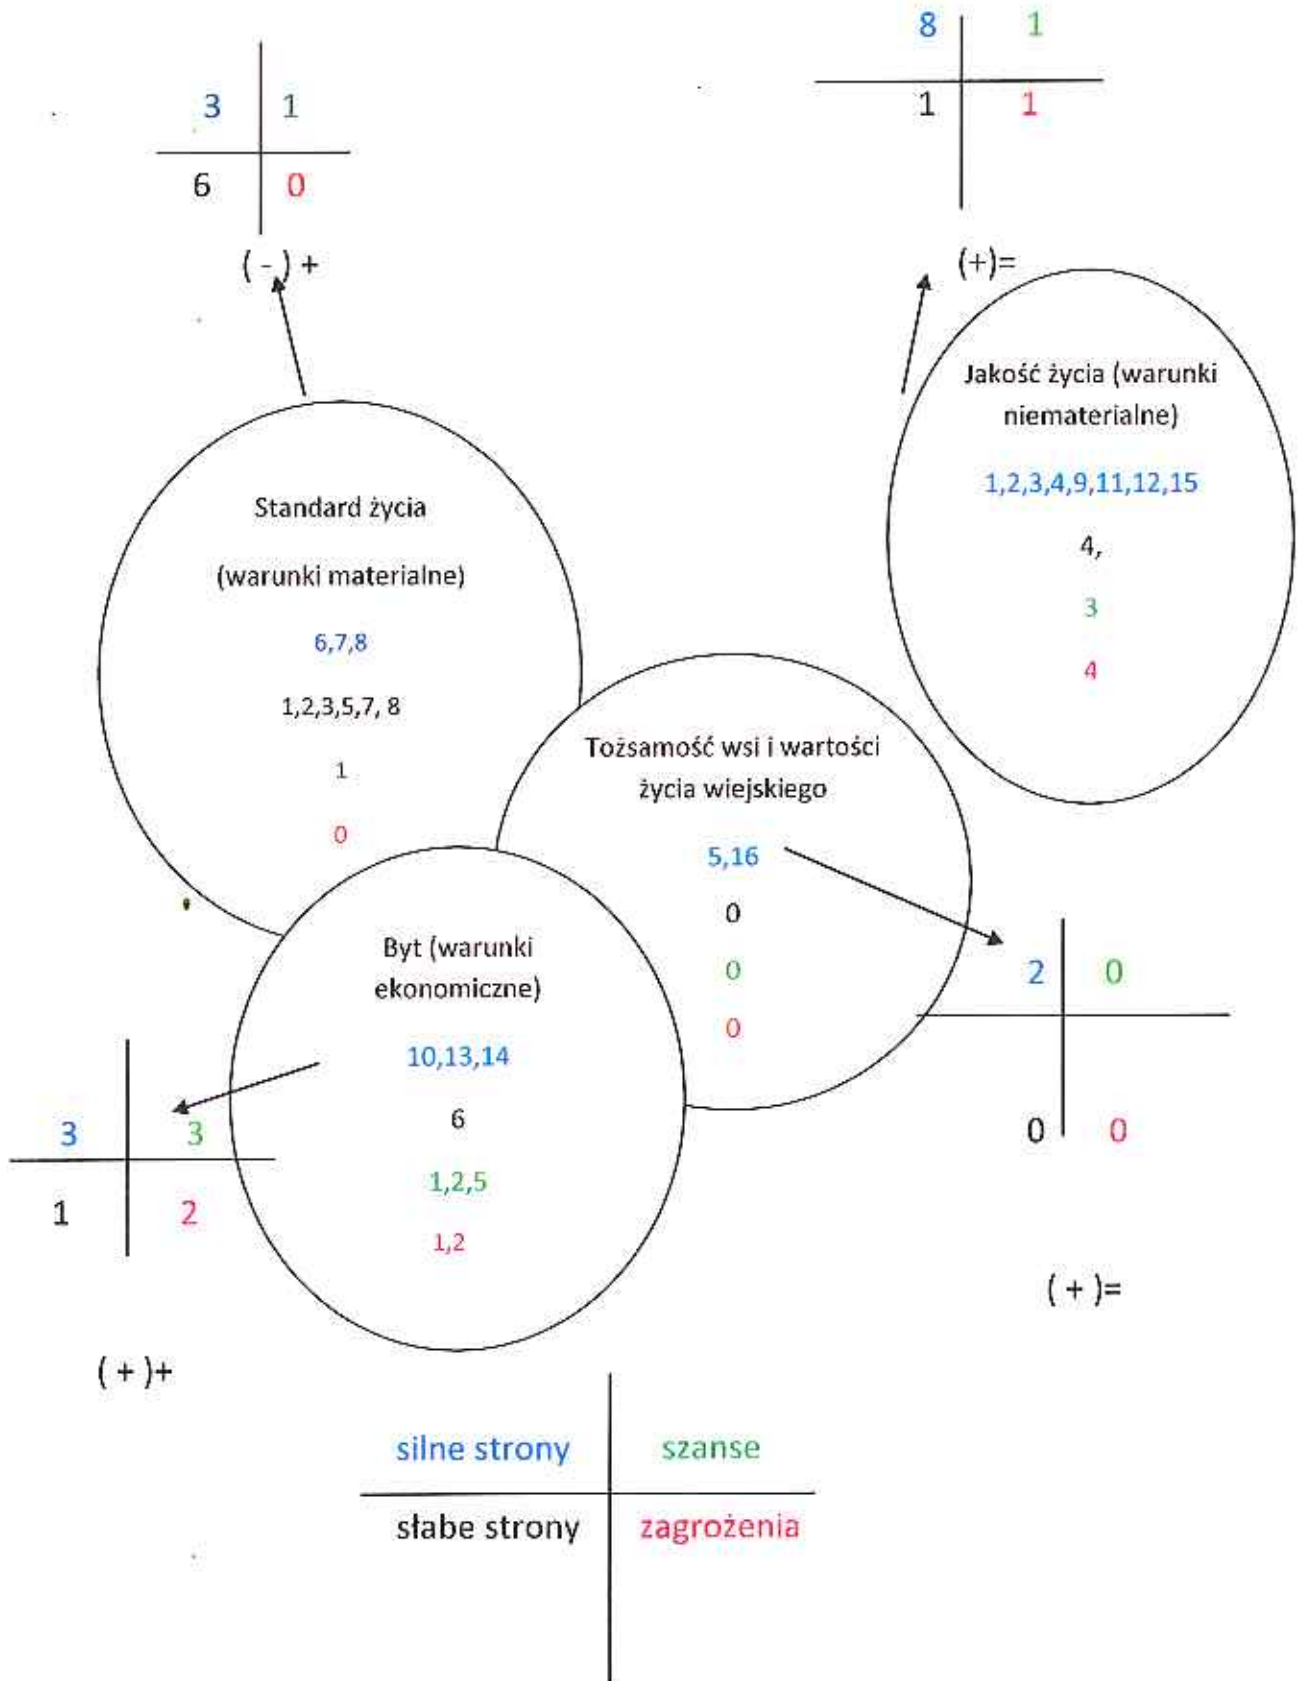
| 3 | 1 |
|---|---|
| 6 | 0 |

( - ) +

| 8 | 1 |
|---|---|
| 1 | 1 |

(+)=

Jakość życia (warunki niematerialne)

1,2,3,4,9,11,12,15

4,

3

4

Standard życia

(warunki materialne)

6,7,8

1,2,3,5,7, 8

1

0

Tożsamość wsi i wartości życia wiejskiego

5,16

0

0

0

Byt (warunki ekonomiczne)

10,13,14

6

1,2,5

1,2

| 3 | 3 |
|---|---|
| 1 | 2 |

( + )+

| 2 | 0 |
|---|---|
| 0 | 0 |

( + )=

| silne strony | szanse |
|---|---|
| słabe strony | zagrożenia |